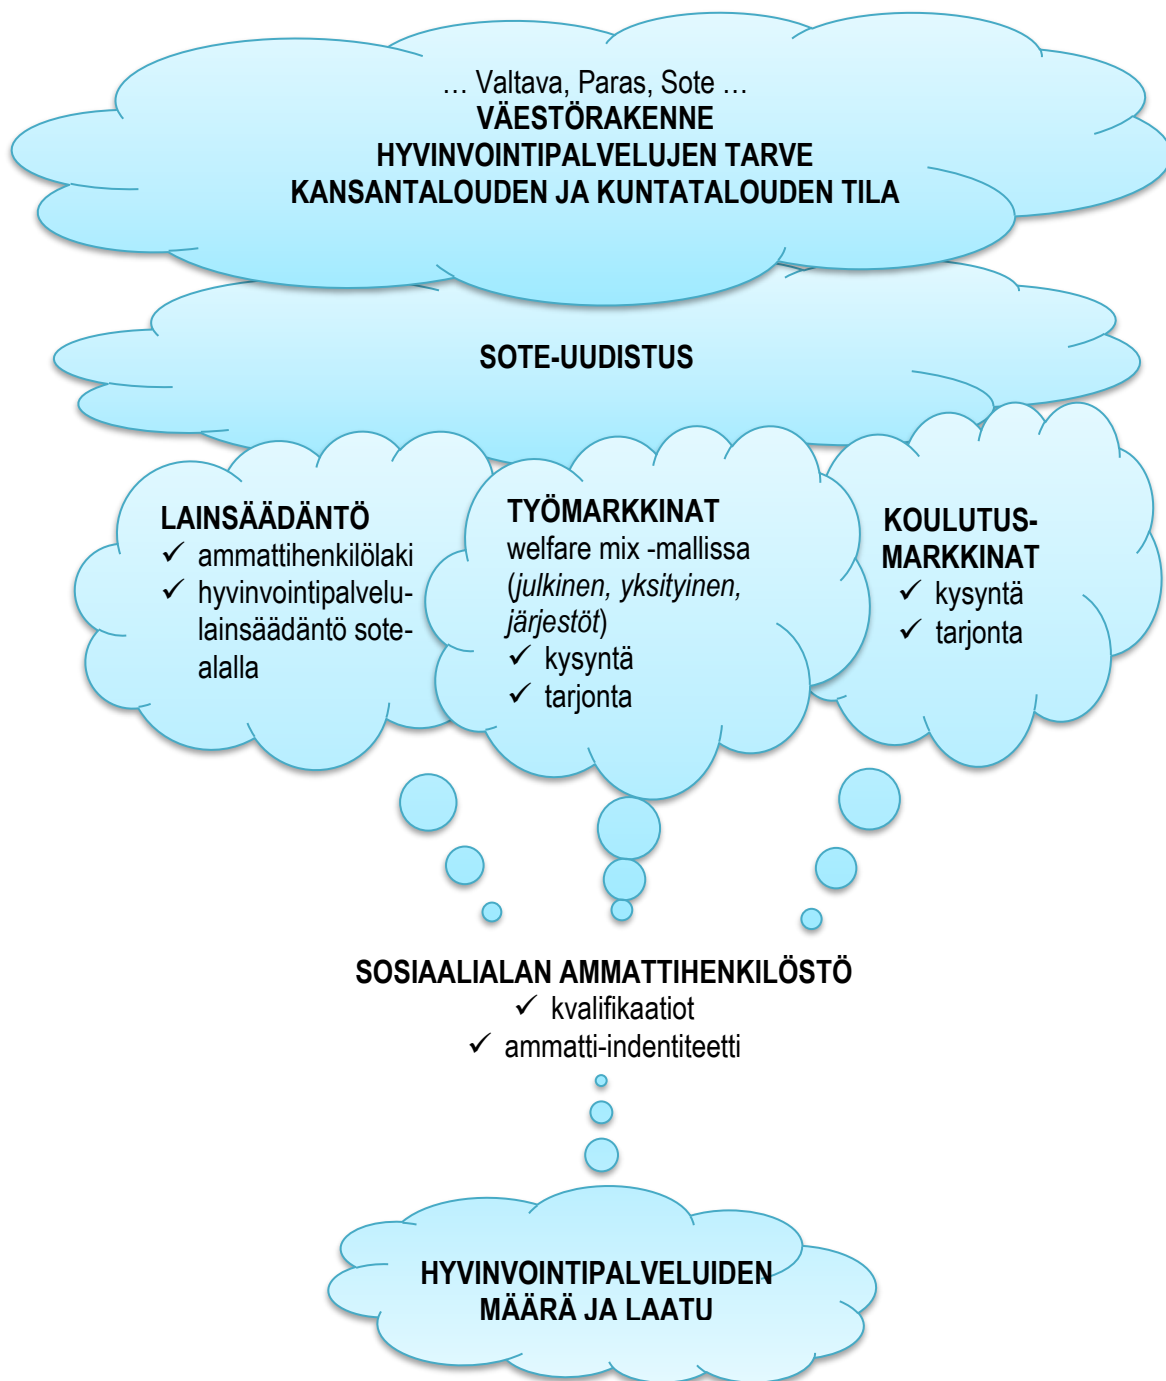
… Valtava, Paras, Sote …
**VÄESTÖRAKENNE**
**HYVINVOINTIPALVELUJEN TARVE**
**KANSANTALOUDEN JA KUNTATALOUDEN TILA**

**SOTE-UUDISTUS**

**LAINSÄÄDÄNTÖ**
✓ ammattihenkilölaki
✓ hyvinvointipalvelulainsäädäntö sote-alalla

**TYÖMARKKINAT**
welfare mix -mallissa (*julkinen, yksityinen, järjestöt*)
✓ kysyntä
✓ tarjonta

**KOULUTUS-MARKKINAT**
✓ kysyntä
✓ tarjonta

**SOSIAALIALAN AMMATTIHENKILÖSTÖ**
✓ kvalifikaatiot
✓ ammatti-indentiteetti

**HYVINVOINTIPALVELUIDEN MÄÄRÄ JA LAATU**